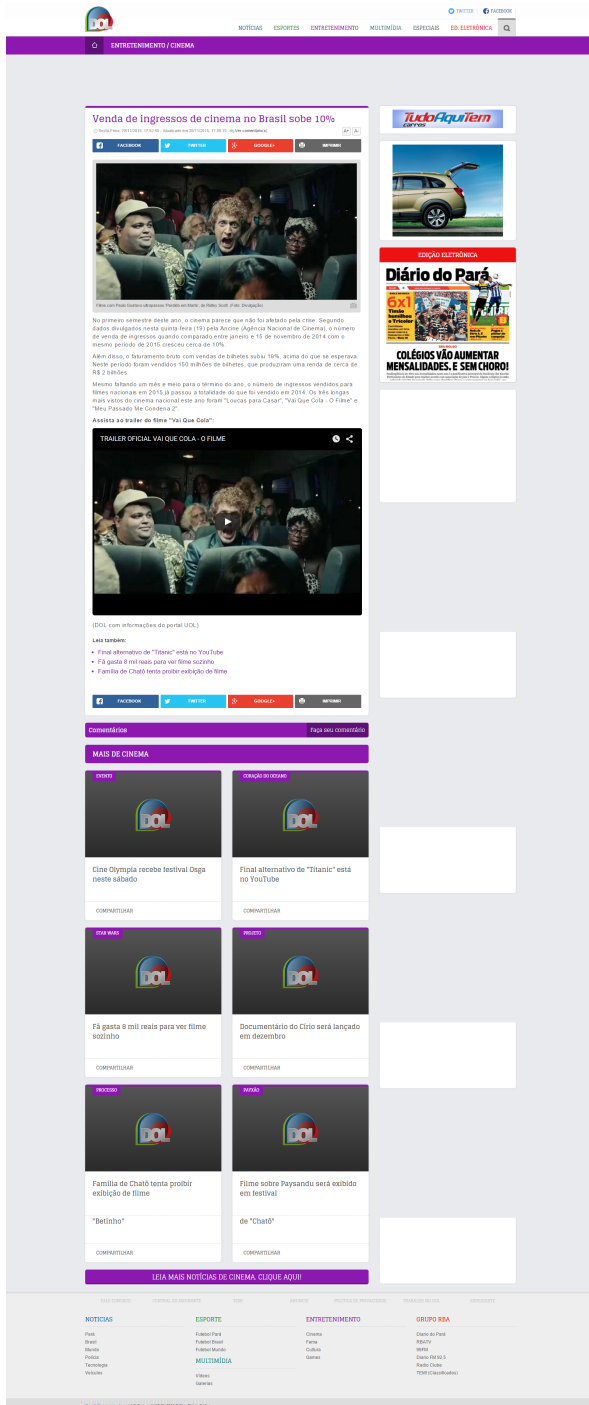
TWITTER | FACEBOOK

NOTÍCIAS ESPORTES ENTRETENIMENTO MULTIMÍDIA ESPECIAIS ED. ELETRÔNICA

ENTRETENIMENTO / CINEMA

Venda de ingressos de cinema no Brasil sobe 10%

Sexta-Feira, 20/11/2015, 17:32:00 - Atualizado em 20/11/2015, 17:49:16 - Sem comentário(s)

FACEBOOK TWITTER GOOGLE+ IMPRIMIR

Filme com Paulo Gustavo ultrapassou "Perdido em Marte", de Ridley Scott. (Foto: Divulgação)

No primeiro semestre deste ano, o cinema parece que não foi afetado pela crise. Segundo dados divulgados nesta quinta-feira (19) pela Ancine (Agência Nacional de Cinema), o número de venda de ingressos quando comparado entre janeiro e 15 de novembro de 2014 com o mesmo período de 2015 cresceu cerca de 10%.

Além disso, o faturamento bruto com vendas de bilhetes subiu 19%, acima do que se esperava. Neste período foram vendidos 150 milhões de bilhetes, que produziram uma renda de cerca de R$ 2 bilhões.

Mesmo faltando um mês e meio para o término do ano, o número de ingressos vendidos para filmes nacionais em 2015 já passou a totalidade do que foi vendido em 2014. Os três longas mais vistos do cinema nacional este ano foram "Loucas para Casar", "Vai Que Cola - O Filme" e "Meu Passado Me Condena 2".

Assista ao trailer do filme "Vai Que Cola":

TRAILER OFICIAL VAI QUE COLA - O FILME

(DOL com informações do portal UOL)

Leia também:

Final alternativo de "Titanic" está no YouTube
Fã gasta 8 mil reais para ver filme sozinho
Família de Chatô tenta proibir exibição de filme

FACEBOOK TWITTER GOOGLE+ IMPRIMIR

Comentários Faça seu comentário

MAIS DE CINEMA

EVENTO
Cine Olympia recebe festival Osga neste sábado
COMPARTILHAR

CORAÇÃO DO OCEANO
Final alternativo de "Titanic" está no YouTube
COMPARTILHAR

STAR WARS
Fã gasta 8 mil reais para ver filme sozinho
COMPARTILHAR

PROJETO
Documentário do Círio será lançado em dezembro
COMPARTILHAR

PROCESSO
Família de Chatô tenta proibir exibição de filme
"Betinho"
COMPARTILHAR

PAIXÃO
Filme sobre Paysandu será exibido em festival
de "Chatô"
COMPARTILHAR

LEIA MAIS NOTÍCIAS DE CINEMA. CLIQUE AQUI!

TudoAquiTem carros

EDIÇÃO ELETRÔNICA
Diário do Pará
6x1
COLÉGIOS VÃO AUMENTAR MENSALIDADES. E SEM CHORO!

NOTÍCIAS
Pará
Brasil
Mundo
Polícia
Tecnologia
Veículos

ESPORTE
Futebol Pará
Futebol Brasil
Futebol Mundo

MULTIMÍDIA
Vídeos
Galerias

ENTRETENIMENTO
Cinema
Fama
Cultura
Games

GRUPO RBA
Diário do Pará
RBATV
99FM
Diário FM 92.5
Rádio Clube
TEMI (Classificados)